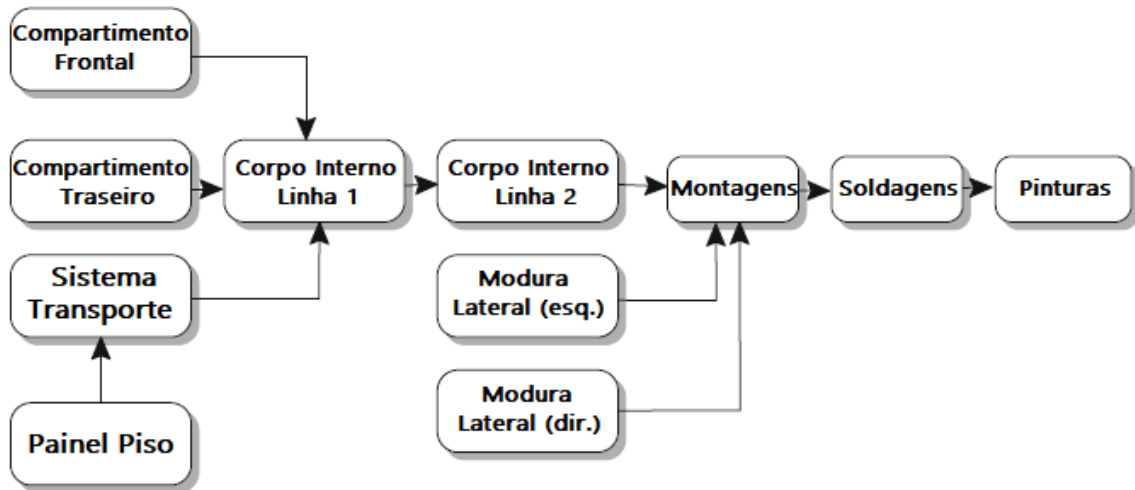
Compartimento Frontal

Compartimento Traseiro

Corpo Interno Linha 1

Corpo Interno Linha 2

Montagens

Soldagens

Pinturas

Sistema Transporte

Modura Lateral (esq.)

Modura Lateral (dir.)

Painel Piso